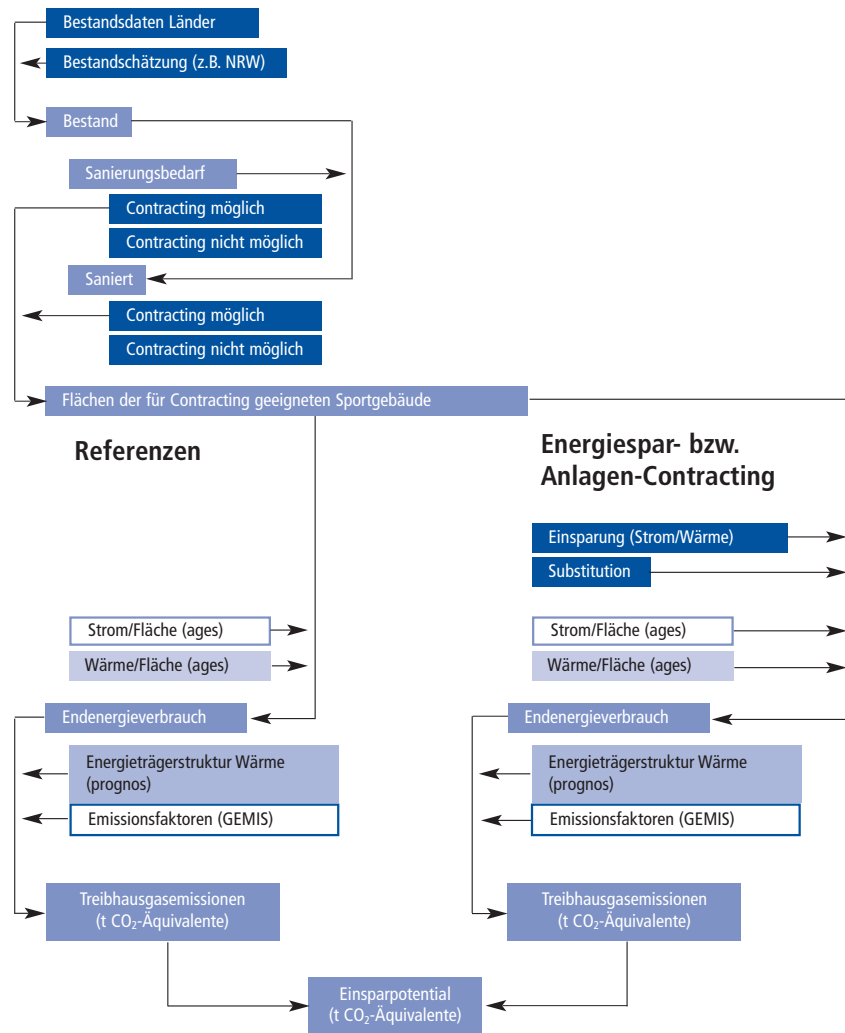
Bestandsdaten Länder

Bestandschätzung (z.B. NRW)

Bestand

Sanierungsbedarf

Contracting möglich

Contracting nicht möglich

Saniert

Contracting möglich

Contracting nicht möglich

Flächen der für Contracting geeigneten Sportgebäude

Referenzen

Strom/Fläche (ages)

Wärme/Fläche (ages)

Endenergieverbrauch

Energieträgerstruktur Wärme (prognos)

Emissionsfaktoren (GEMIS)

Treibhausgasemissionen (t $CO_2$-Äquivalente)

Energiespar- bzw. Anlagen-Contracting

Einsparung (Strom/Wärme)

Substitution

Strom/Fläche (ages)

Wärme/Fläche (ages)

Endenergieverbrauch

Energieträgerstruktur Wärme (prognos)

Emissionsfaktoren (GEMIS)

Treibhausgasemissionen (t $CO_2$-Äquivalente)

Einsparpotential (t $CO_2$-Äquivalente)